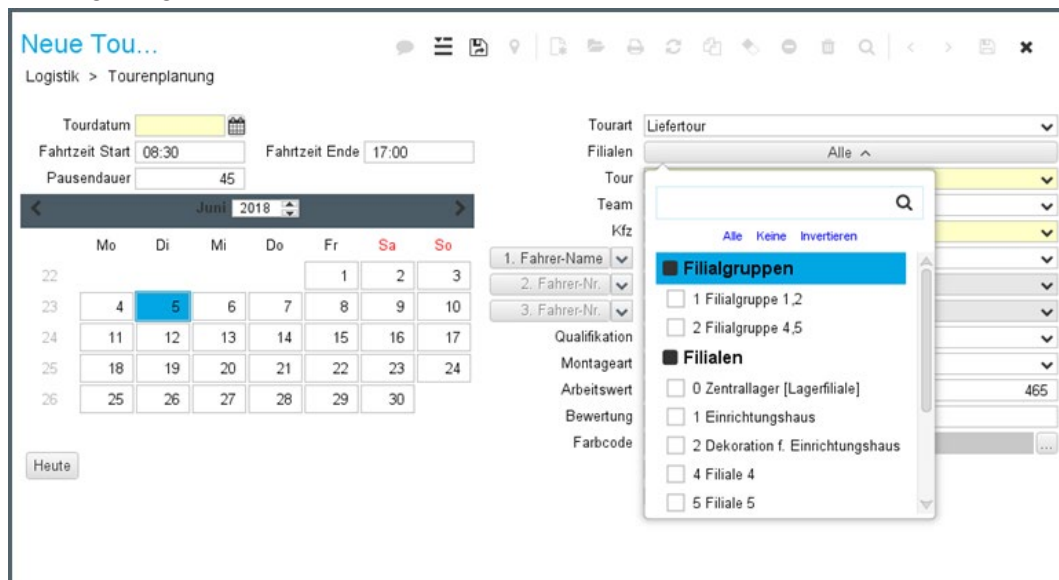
Neue Tou...

Logistik > Tourenplanung

Tourdatum
Fahrtzeit Start 08:30
Fahrtzeit Ende 17:00
Pausendauer 45

Juni 2018

| | Mo | Di | Mi | Do | Fr | Sa | So |
|---|---|---|---|---|---|---|---|
| 22 | | | | | 1 | 2 | 3 |
| 23 | 4 | 5 | 6 | 7 | 8 | 9 | 10 |
| 24 | 11 | 12 | 13 | 14 | 15 | 16 | 17 |
| 25 | 18 | 19 | 20 | 21 | 22 | 23 | 24 |
| 26 | 25 | 26 | 27 | 28 | 29 | 30 | |

Heute

Tourart Liefertour
Filialen Alle
Tour
Team
Kfz
1. Fahrer-Name
2. Fahrer-Nr.
3. Fahrer-Nr.
Qualifikation
Montageart
Arbeitswert 465
Bewertung
Farbcode ...

Alle Keine Invertieren

Filialgruppen
1 Filialgruppe 1,2
2 Filialgruppe 4,5
Filialen
0 Zentrallager [Lagerfiliale]
1 Einrichtungshaus
2 Dekoration f. Einrichtungshaus
4 Filiale 4
5 Filiale 5